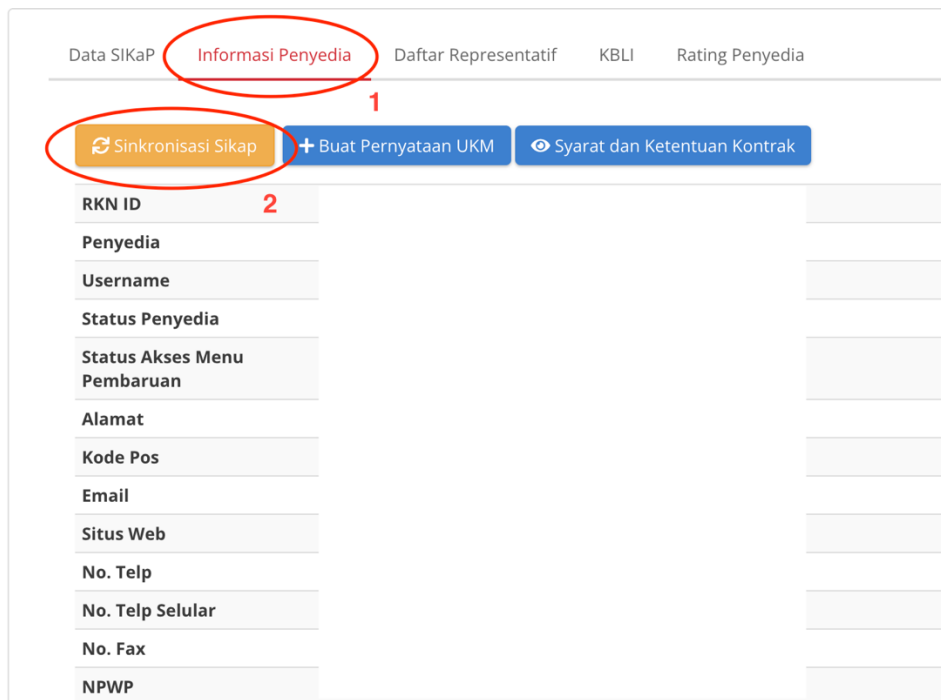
Data SIKaP Informasi Penyedia Daftar Representatif KBLI Rating Penyedia

1

Sinkronisasi Sikap + Buat Pernyataan UKM Syarat dan Ketentuan Kontrak

2

| RKN ID |
|---|
| Penyedia |
| Username |
| Status Penyedia |
| Status Akses Menu Pembaruan |
| Alamat |
| Kode Pos |
| Email |
| Situs Web |
| No. Telp |
| No. Telp Selular |
| No. Fax |
| NPWP |